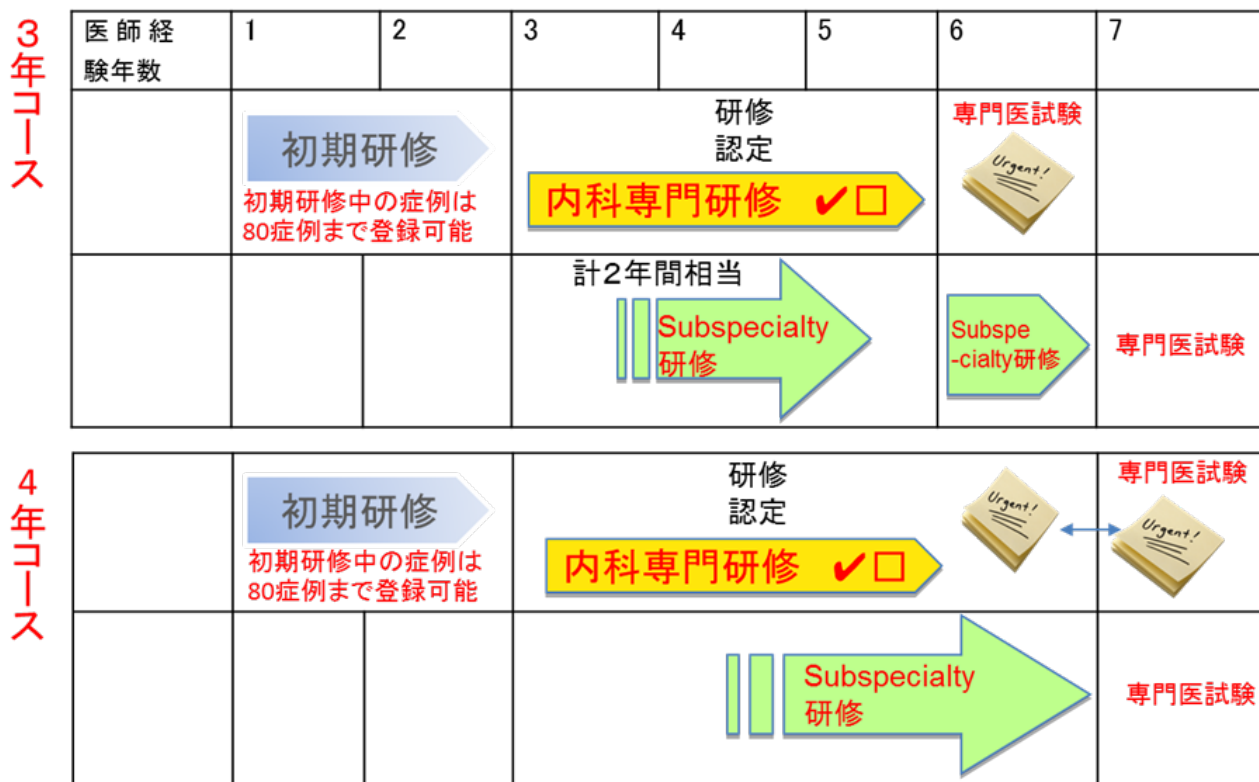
3年コース

| 医師経験年数 | 1 | 2 | 3 | 4 | 5 | 6 | 7 |
|---|---|---|---|---|---|---|---|
| | 初期研修 初期研修中の症例は80症例まで登録可能 | | 研修認定 内科専門研修 ✔□ | | | 専門医試験 Urgent! | |
| | | | 計2年間相当 Subspecialty研修 | | | Subspe-cialty研修 | 専門医試験 |

4年コース

| | | | | | | | |
|---|---|---|---|---|---|---|---|
| | 初期研修 初期研修中の症例は80症例まで登録可能 | | 研修認定 内科専門研修 ✔□ | | | Urgent! | 専門医試験 Urgent! |
| | | | Subspecialty研修 | | | | 専門医試験 |